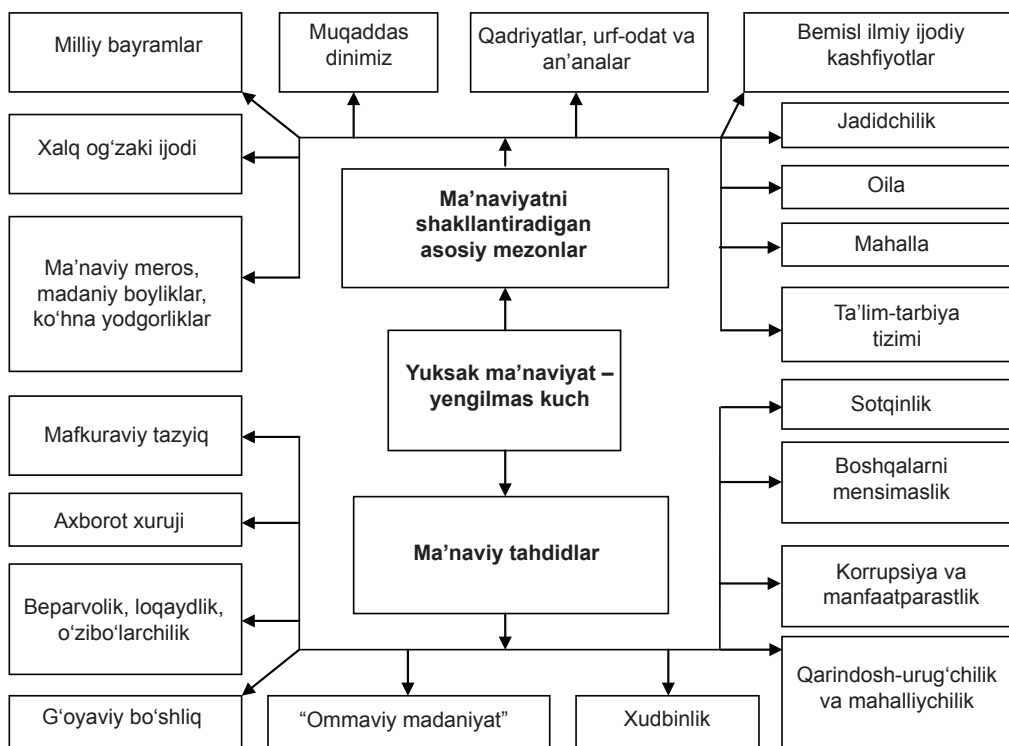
Yuksak ma’naviyat – yengilmas kuch

Ma’naviyatni shakllantiradigan asosiy mezonlar

Milliy bayramlar

Muqaddas dinimiz

Qadriyatlar, urf-odat va an’analar

Bemisl ilmiy ijodiy kashfiyotlar

Xalq og‘zaki ijodi

Ma’naviy meros, madaniy boyliklar, ko‘hna yodgorliklar

Jadidchilik

Oila

Mahalla

Ta’lim-tarbiya tizimi

Ma’naviy tahdidlar

Mafkuraviy tazyiq

Axborot xuruji

Beparvolik, loqaydlik, o‘zibo‘larchilik

G‘oyaviy bo‘shliq

“Ommaviy madaniyat”

Xudbinlik

Sotqinlik

Boshqalarni mensimaslik

Korrupsiya va manfaatparastlik

Qarindosh-urug‘chilik va mahalliychilik